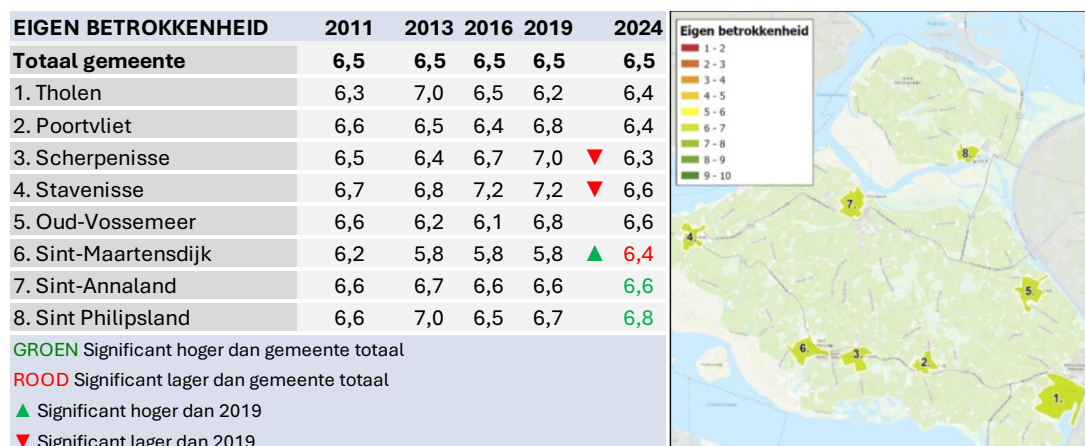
| EIGEN BETROKKENHEID | 2011 | 2013 | 2016 | 2019 | | 2024 |
|---|---|---|---|---|---|---|
| **Totaal gemeente** | **6,5** | **6,5** | **6,5** | **6,5** | | **6,5** |
| 1. Tholen | 6,3 | 7,0 | 6,5 | 6,2 | | 6,4 |
| 2. Poortvliet | 6,6 | 6,5 | 6,4 | 6,8 | | 6,4 |
| 3. Scherpenisse | 6,5 | 6,4 | 6,7 | 7,0 | ▼ | 6,3 |
| 4. Stavenisse | 6,7 | 6,8 | 7,2 | 7,2 | ▼ | 6,6 |
| 5. Oud-Vossemeer | 6,6 | 6,2 | 6,1 | 6,8 | | 6,6 |
| 6. Sint-Maartensdijk | 6,2 | 5,8 | 5,8 | 5,8 | ▲ | 6,4 |
| 7. Sint-Annaland | 6,6 | 6,7 | 6,6 | 6,6 | | 6,6 |
| 8. Sint Philipsland | 6,6 | 7,0 | 6,5 | 6,7 | | 6,8 |

GROEN Significant hoger dan gemeente totaal

ROOD Significant lager dan gemeente totaal

▲ Significant hoger dan 2019

▼ Significant lager dan 2019

Eigen betrokkenheid
1 - 2
2 - 3
3 - 4
4 - 5
5 - 6
6 - 7
7 - 8
8 - 9
9 - 10

8.
7.
4
5.
6
3
2
1.